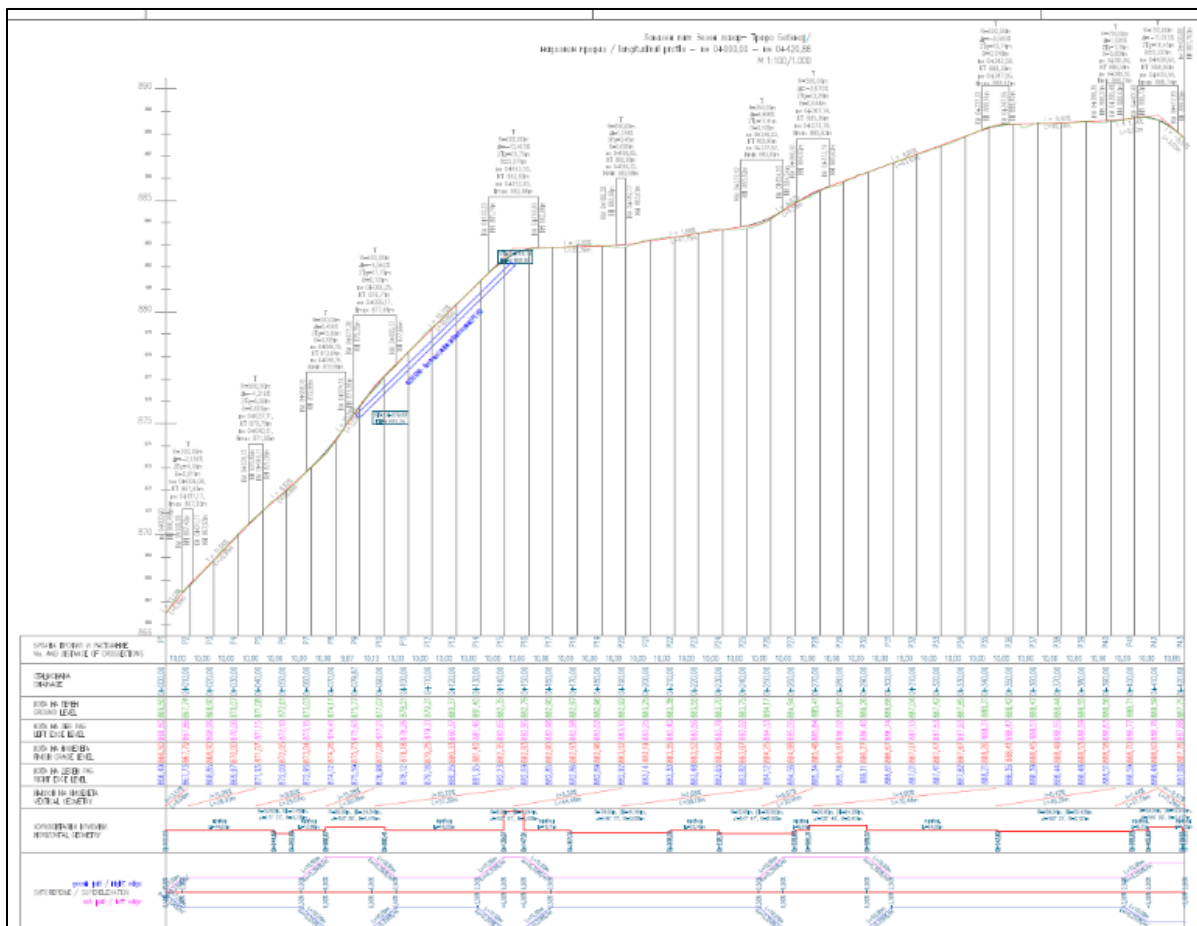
Локален пат: Бели камен – Турско Белевод/
Надолжен профил / longitudinal profile – км 04+000,00 – км 04+420,88
М 1:100/1:1000

890
885
880
875
870
865

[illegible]
No. AND DISTANCE OF CROSSECTIONS

10,00 10,00 10,00 10,00 10,00 10,00 10,00 10,00 9,87 10,13 10,00 10,00 10,00 10,00 10,00 10,00 10,00 10,00 10,00 10,00 10,00 10,00 10,00 10,00 10,00 10,00 10,00 10,00 10,00 10,00 10,00 10,00 10,00 10,00 10,00 10,00 10,00 10,00 10,00 10,00 10,00 10,00 10,88

СТАЦИОНАЖА
CHAINAGE

КОТА НА ТЕРЕН
GROUND LEVEL

КОТА НА ЛЕВ РАБ
LEFT EDGE LEVEL

КОТА НА НИВЕЛЕТА
FINISH GRADE LEVEL

КОТА НА ДЕСЕН РАБ
RIGHT EDGE LEVEL

ЕЛЕМЕНТИ НА НИВЕЛЕТА
VERTICAL GEOMETRY

ХОРИЗОНТАЛНИ ЕЛЕМЕНТИ
HORIZONTAL GEOMETRY

десен раб / right edge
ВИТОПЕРЕЊЕ / SUPERELEVATION
лев раб / left edge